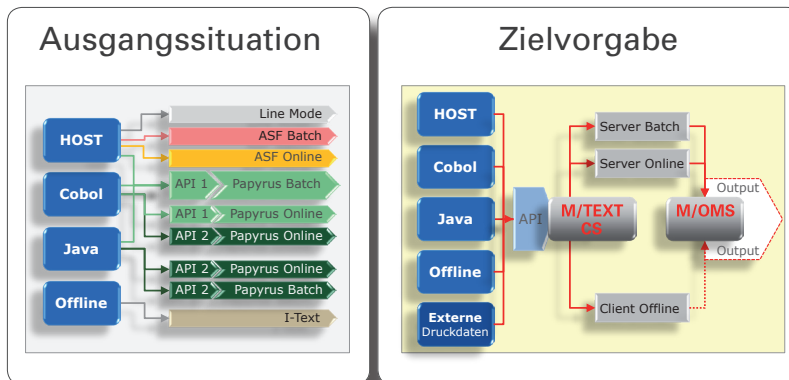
Ausgangssituation

HOST
Cobol
Java
Offline

Line Mode
ASF Batch
ASF Online
API 1 Papyrus Batch
API 1 Papyrus Online
API 2 Papyrus Online
API 2 Papyrus Online
API 2 Papyrus Batch
I-Text

Zielvorgabe

HOST
Cobol
Java
Offline
Externe Druckdaten

API
M/TEXT CS
Server Batch
Server Online
Client Offline
M/OMS
Output
Output